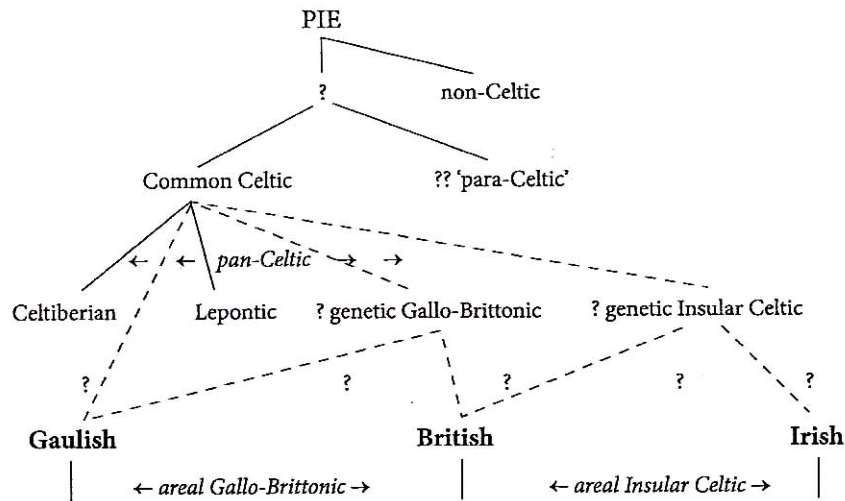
PIE

?

non-Celtic

Common Celtic

?? 'para-Celtic'

← ← pan-Celtic → →

Celtiberian

Lepontic

? genetic Gallo-Brittonic

? genetic Insular Celtic

?

?

?

?

?

Gaulish

British

Irish

← areal Gallo-Brittonic →

← areal Insular Celtic →